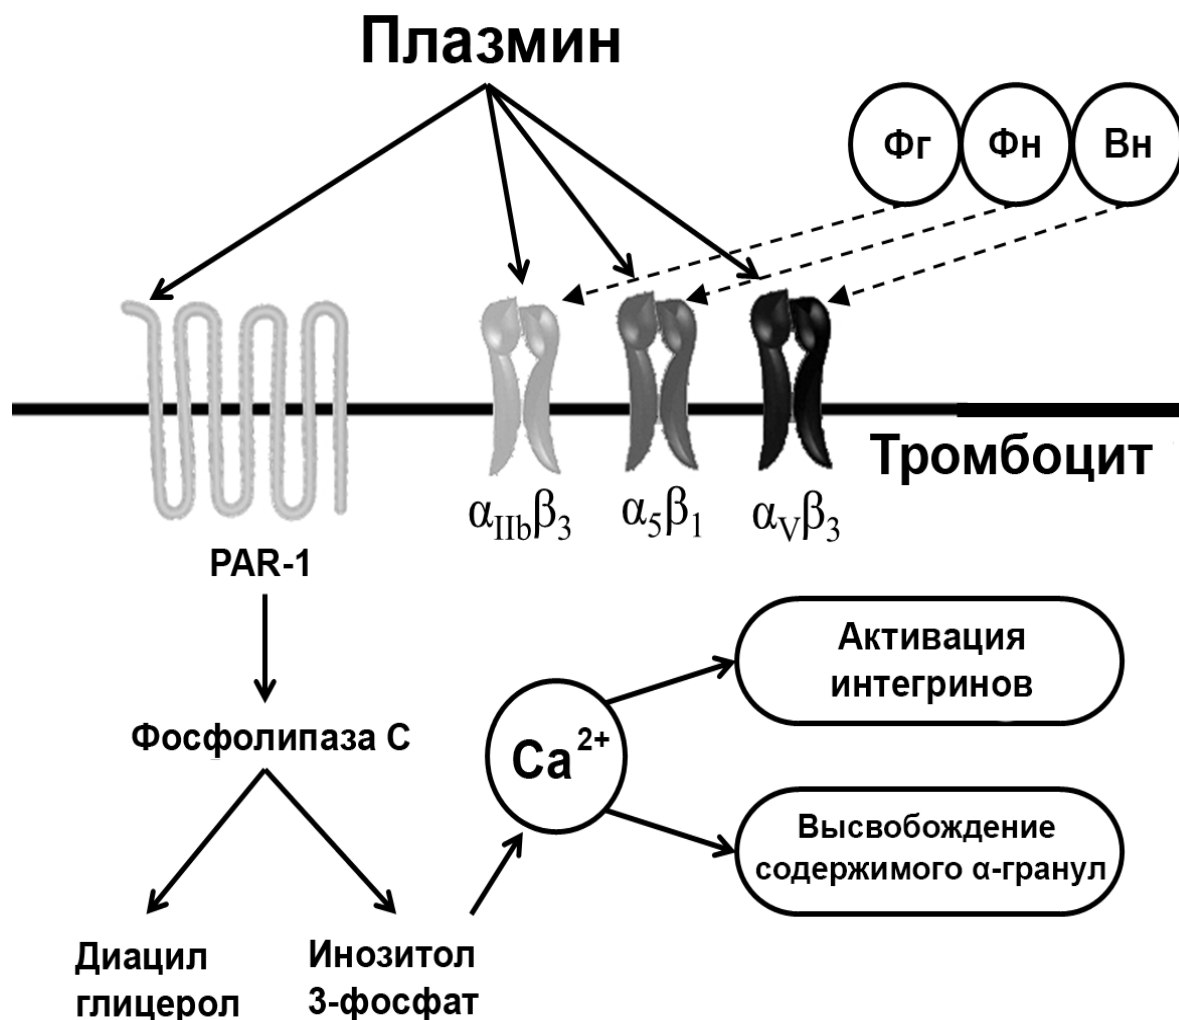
Плазмин

Фг

Фн

Вн

Тромбоцит

PAR-1

$\alpha_{IIb}\beta_3$

$\alpha_5\beta_1$

$\alpha_V\beta_3$

Фосфолипаза С

$Ca^{2+}$

Активация интегринов

Высвобождение содержимого α-гранул

Диацил глицерол

Инозитол 3-фосфат